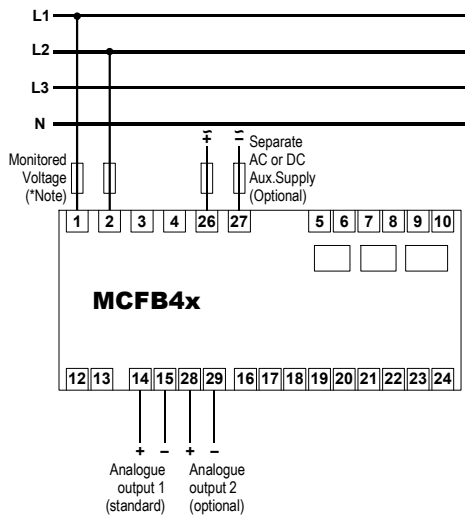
L1
L2
L3
N

Monitored Voltage (*Note)

+~
−~
Separate AC or DC Aux.Supply (Optional)

1 2 3 4 26 27 5 6 7 8 9 10

MCFB4x

12 13 14 15 28 29 16 17 18 19 20 21 22 23 24

+ −
+ −

Analogue output 1 (standard)
Analogue output 2 (optional)